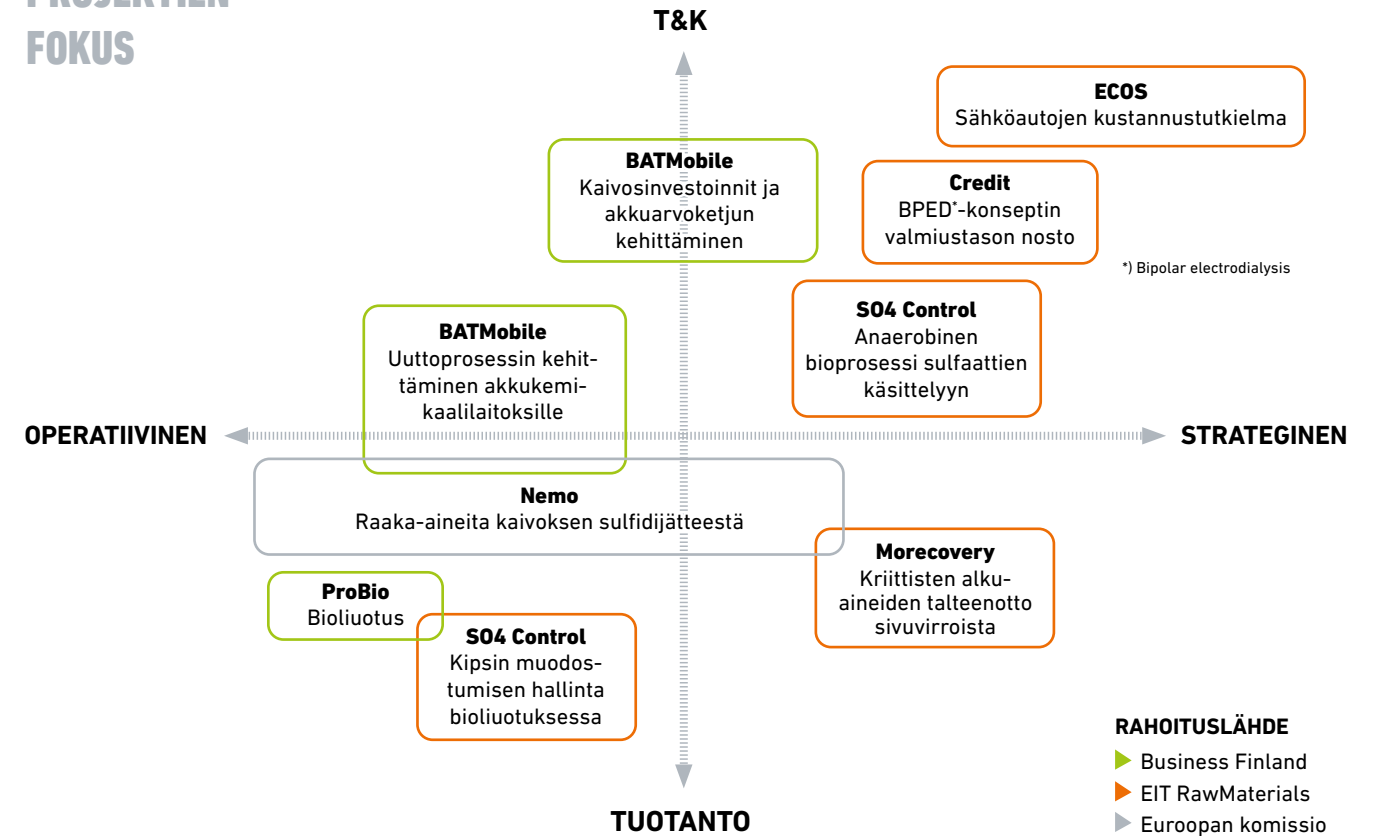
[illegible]
FOKUS

T&K

ECOS
Sähköautojen kustannustutkielma

BATMobile
Kaivosinvestoinnit ja akkuarvoketjun kehittäminen

Credit
BPED*-konseptin valmiustason nosto

*) Bipolar electrodialysis

BATMobile
Uuttoprosessin kehittäminen akkukemikaalilaitoksille

SO4 Control
Anaerobinen bioprosessi sulfaattien käsittelyyn

OPERATIIVINEN

STRATEGINEN

Nemo
Raaka-aineita kaivoksen sulfidijätteestä

Morecovery
Kriittisten alkuaineiden talteenotto sivuvirroista

ProBio
Bioliuotus

SO4 Control
Kipsin muodostumisen hallinta bioliuotuksessa

TUOTANTO

RAHOITUSLÄHDE
Business Finland
EIT RawMaterials
Euroopan komissio